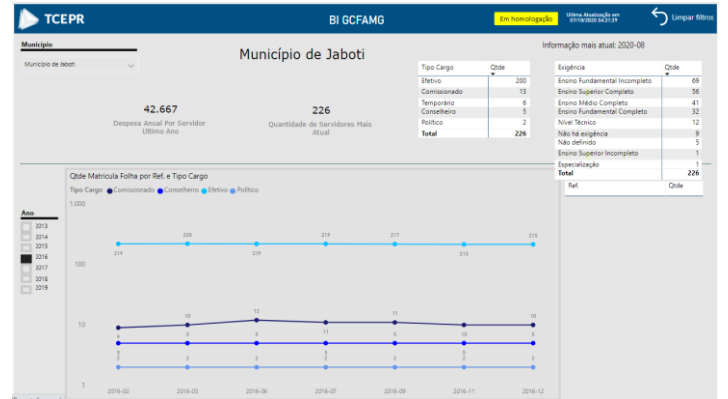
TCEPR

BI GCFAMG

Em homologação

Ultima Atualização em 07/10/2020 04:31:31

Limpar filtros

Município

Município de Jaboti

Município de Jaboti

42.667

Despesa Anual Por Servidor Ultimo Ano

226

Quantidade de Servidores Mais Atual

Informação mais atual: 2020-08

| Tipo Cargo | Qtde |
|---|---|
| Efetivo | 200 |
| Comissionado | 13 |
| Temporário | 6 |
| Conselheiro | 5 |
| Político | 2 |
| Total | 226 |

| Exigência | Qtde |
|---|---|
| Ensino Fundamental Incompleto | 69 |
| Ensino Superior Completo | 56 |
| Ensino Médio Completo | 41 |
| Ensino Fundamental Completo | 32 |
| Nível Técnico | 12 |
| Não há exigência | 9 |
| Não definido | 5 |
| Ensino Superior Incompleto | 1 |
| Especialização | 1 |
| Total | 226 |

| Ref. | Qtde |
|---|---|

Ano

2013
2014
2015
2016
2017
2018
2019

Qtde Matricula Folha por Ref. e Tipo Cargo

Tipo Cargo ● Comissionado ● Conselheiro ● Efetivo ● Político

1.000

100

10

1

220
219
219
219
217
215
215

12
10
11
11
10
10
9
9

5
5
5
5
5
5
5

2
2
2
2
2
2
2

2016-02
2016-03
2016-05
2016-07
2016-09
2016-11
2016-12